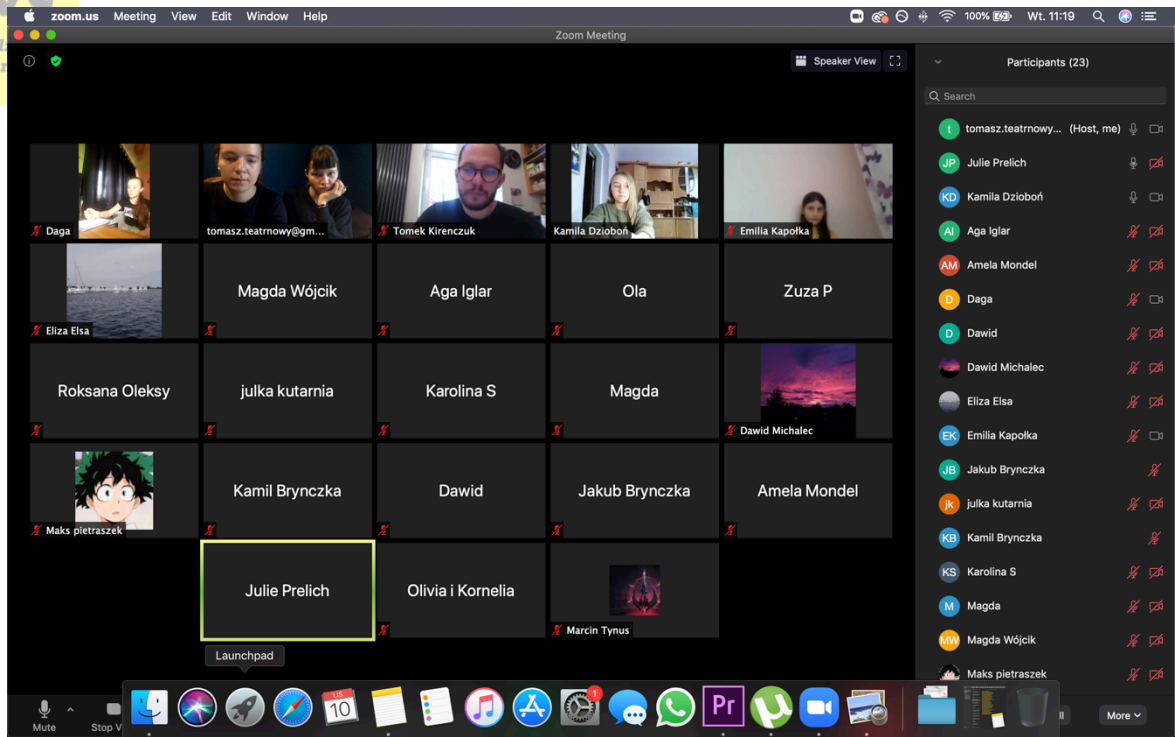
zoom.us Meeting View Edit Window Help

100% Wt. 11:19

Zoom Meeting

Speaker View

Daga

tomasz.teatrnowy@gm...

Tomek Kirenczuk

Kamila Dzioboń

Emilia Kapołka

Eliza Elsa

Magda Wójcik

Aga Iglar

Ola

Zuza P

Roksana Oleksy

julka kutarnia

Karolina S

Magda

Dawid Michalec

Maks pietraszek

Kamil Brynczka

Dawid

Jakub Brynczka

Amela Mondel

Julie Prelich

Olivia i Kornelia

Marcin Tynus

Launchpad

Mute

Stop V

LIS 10

1

Pr

Participants (23)

Search

t tomasz.teatrnowy... (Host, me)

JP Julie Prelich

KD Kamila Dzioboń

AI Aga Iglar

AM Amela Mondel

D Daga

D Dawid

Dawid Michalec

Eliza Elsa

EK Emilia Kapołka

JB Jakub Brynczka

jk julka kutarnia

KB Kamil Brynczka

KS Karolina S

M Magda

MW Magda Wójcik

Maks pietraszek

More